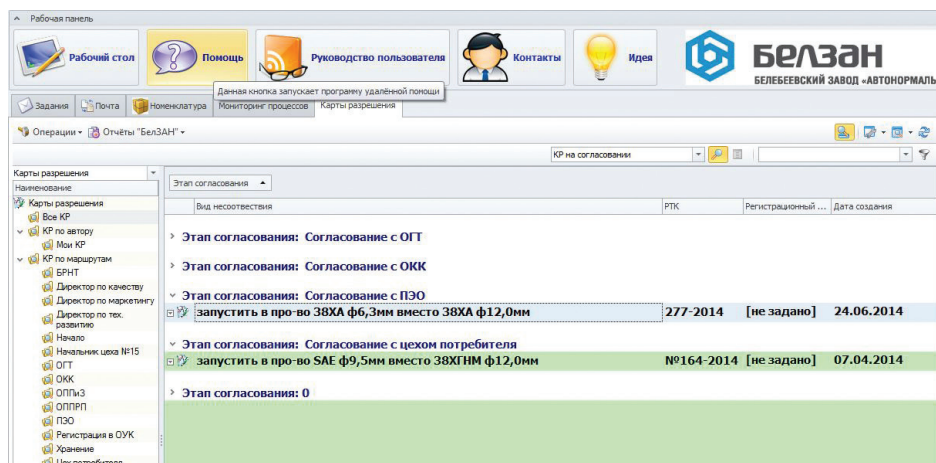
Рабочая панель

Рабочий стол
Помощь
Руководство пользователя
Контакты
Идея

БЕЛЗАН
БЕЛЕБЕЕВСКИЙ ЗАВОД «АВТОНОРМАЛЬ

Данная кнопка запускает программу удалённой помощи

Задания | Почта | Номенклатура | Мониторинг процессов | Карты разрешения

Операции • Отчёты "БелЗАН" •

КР на согласовании

Карты разрешения
Наименование
Карты разрешения
Все КР
КР по автору
Мои КР
КР по маршрутам
БРНТ
Директор по качеству
Директор по маркетингу
Директор по тех. развитию
Начало
Начальник цеха №15
ОГТ
ОКК
ОППиЗ
ОППРП
ПЭО
Регистрация в ОУК
Хранение
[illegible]

Этап согласования ▲

| Вид несоответствия | РТК | Регистрационный ... | Дата создания |
|---|---|---|---|
| › Этап согласования: Согласование с ОГТ | | | |
| › Этап согласования: Согласование с ОКК | | | |
| ⌄ Этап согласования: Согласование с ПЭО | | | |
| запустить в про-во 38ХА ф6,3мм вместо 38ХА ф12,0мм | 277-2014 | [не задано] | 24.06.2014 |
| ⌄ Этап согласования: Согласование с цехом потребителя | | | |
| запустить в про-во SAE ф9,5мм вместо 38ХГНМ ф12,0мм | №164-2014 | [не задано] | 07.04.2014 |
| › Этап согласования: 0 | | | |